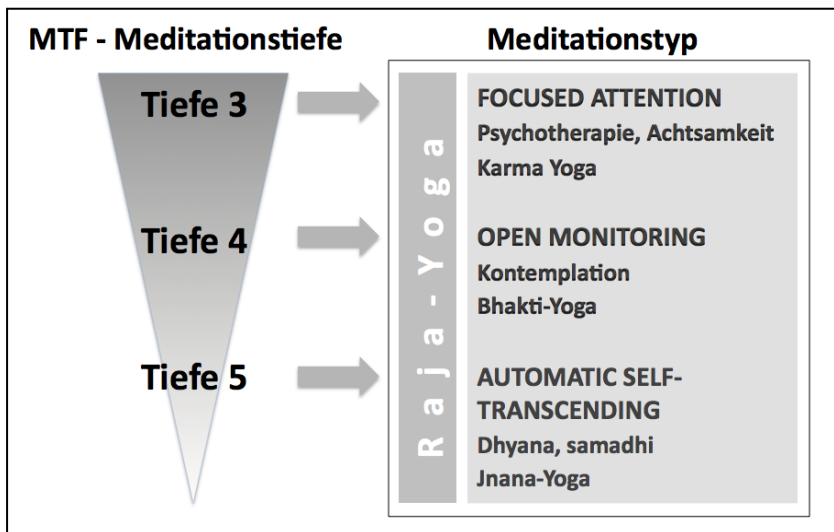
MTF - Meditationstiefe

Meditationstyp

Tiefe 3

Tiefe 4

Tiefe 5

Raja - Yoga

FOCUSED ATTENTION
Psychotherapie, Achtsamkeit
Karma Yoga

OPEN MONITORING
Kontemplation
Bhakti-Yoga

AUTOMATIC SELF-TRANSCENDING
Dhyana, samadhi
Jnana-Yoga